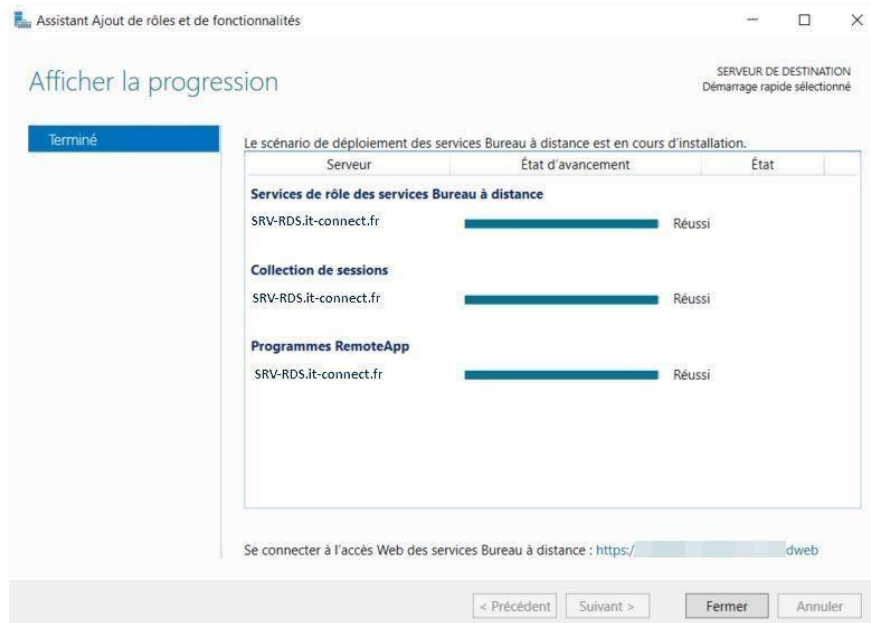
Assistant Ajout de rôles et de fonctionnalités

Afficher la progression

SERVEUR DE DESTINATION
Démarrage rapide sélectionné

Terminé

Le scénario de déploiement des services Bureau à distance est en cours d'installation.

| Serveur | État d'avancement | État |
|---|---|---|
| **Services de rôle des services Bureau à distance** | | |
| SRV-RDS.it-connect.fr | | Réussi |
| **Collection de sessions** | | |
| SRV-RDS.it-connect.fr | | Réussi |
| **Programmes RemoteApp** | | |
| SRV-RDS.it-connect.fr | | Réussi |

Se connecter à l'accès Web des services Bureau à distance : https:/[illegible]dweb

< Précédent Suivant > Fermer Annuler